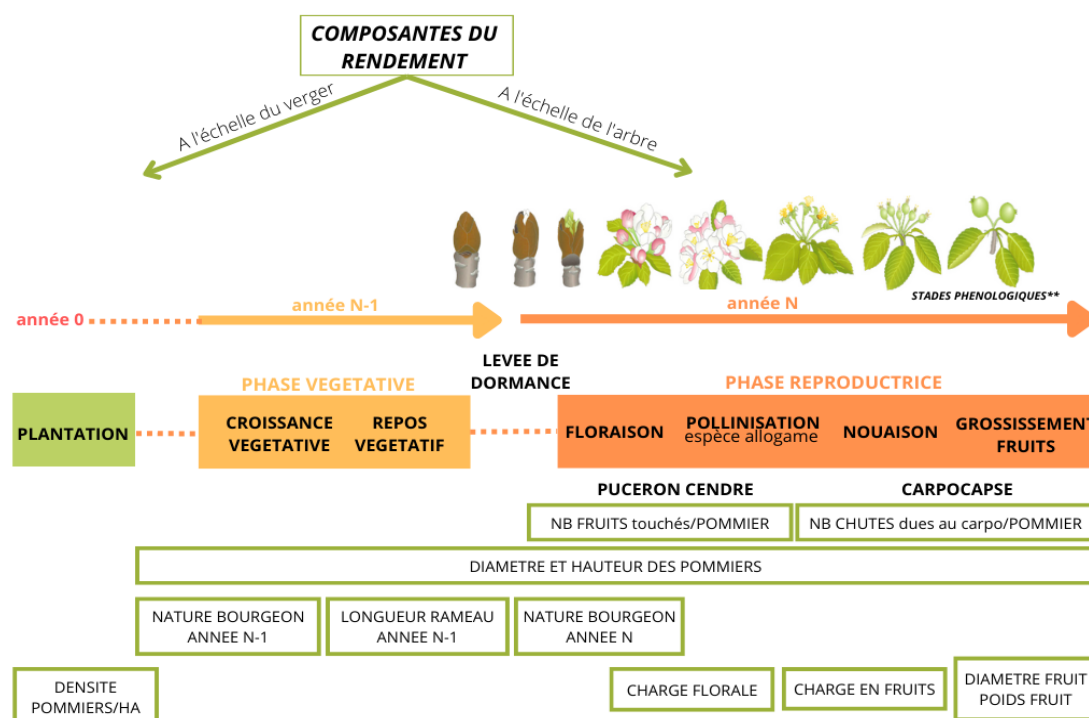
COMPOSANTES DU RENDEMENT

A l'échelle du verger

A l'échelle de l'arbre

STADES PHENOLOGIQUES**

année 0

année N-1

année N

LEVEE DE DORMANCE

PHASE VEGETATIVE

PHASE REPRODUCTRICE

PLANTATION

CROISSANCE VEGETATIVE

REPOS VEGETATIF

FLORAISON

POLLINISATION espèce allogame

NOUAISON

GROSSISSEMENT FRUITS

PUCERON CENDRE

CARPOCAPSE

NB FRUITS touchés/POMMIER

NB CHUTES dues au carpo/POMMIER

DIAMETRE ET HAUTEUR DES POMMIERS

NATURE BOURGEON ANNEE N-1

LONGUEUR RAMEAU ANNEE N-1

NATURE BOURGEON ANNEE N

DENSITE POMMIERS/HA

CHARGE FLORALE

CHARGE EN FRUITS

DIAMETRE FRUIT POIDS FRUIT